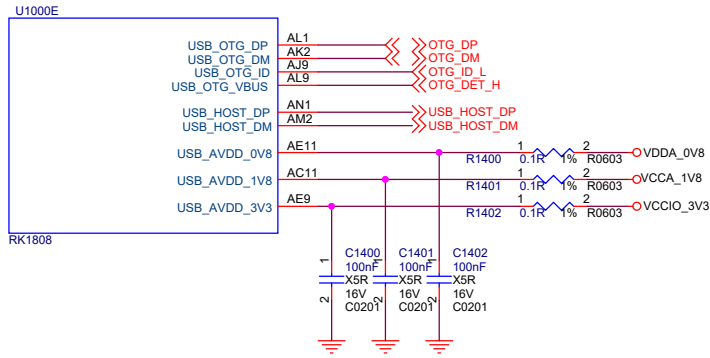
U1000E

USB_OTG_DP AL1 OTG_DP
USB_OTG_DM AK2 OTG_DM
USB_OTG_ID AJ9 OTG_ID_L
USB_OTG_VBUS AL9 OTG_DET_H

USB_HOST_DP AN1 USB_HOST_DP
USB_HOST_DM AM2 USB_HOST_DM

USB_AVDD_0V8 AE11 1 2 VDDA_0V8
R1400 0.1R 1% R0603

USB_AVDD_1V8 AC11 1 2 VCCA_1V8
R1401 0.1R 1% R0603

USB_AVDD_3V3 AE9 1 2 VCCIO_3V3
R1402 0.1R 1% R0603

RK1808

C1400 100nF X5R 16V C0201 1 2
C1401 100nF X5R 16V C0201 1 2
C1402 100nF X5R 16V C0201 1 2